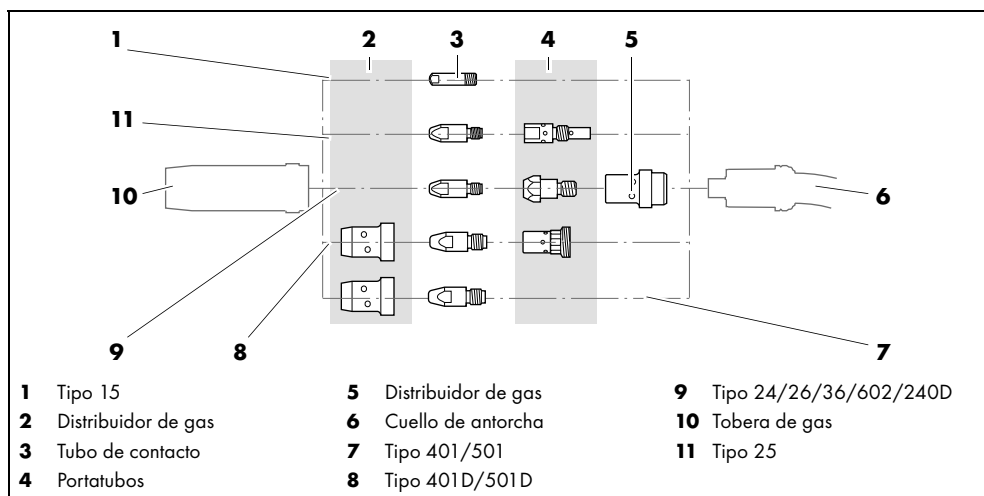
1
2
3
4
5
11
10
6
9
8
7

**1** Tipo 15
**2** Distribuidor de gas
**3** Tubo de contacto
**4** Portatubos

**5** Distribuidor de gas
**6** Cuello de antorcha
**7** Tipo 401/501
**8** Tipo 401D/501D

**9** Tipo 24/26/36/602/240D
**10** Tobera de gas
**11** Tipo 25